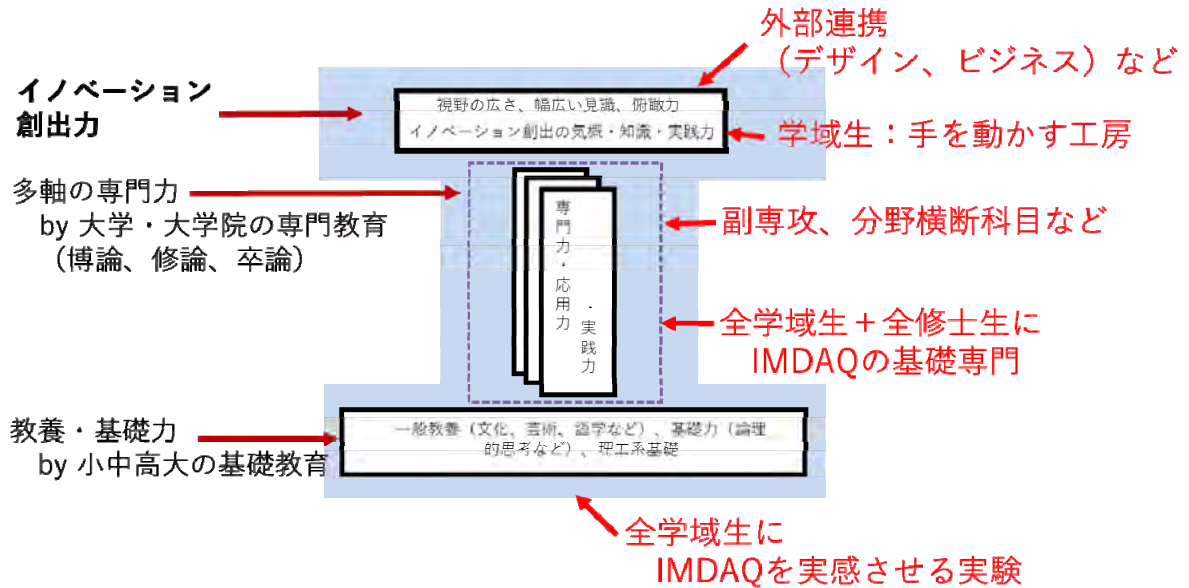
外部連携
（デザイン、ビジネス）など

イノベーション
創出力

視野の広さ、幅広い見識、俯瞰力
イノベーション創出の気概・知識・実践力

学域生：手を動かす工房

多軸の専門力
by 大学・大学院の専門教育
（博論、修論、卒論）

専門力・応用力・実践力

副専攻、分野横断科目など

全学域生＋全修士生に
IMDAQの基礎専門

教養・基礎力
by 小中高大の基礎教育

一般教養（文化、芸術、語学など）、基礎力（論理的思考など）、理工系基礎

全学域生に
IMDAQを実感させる実験